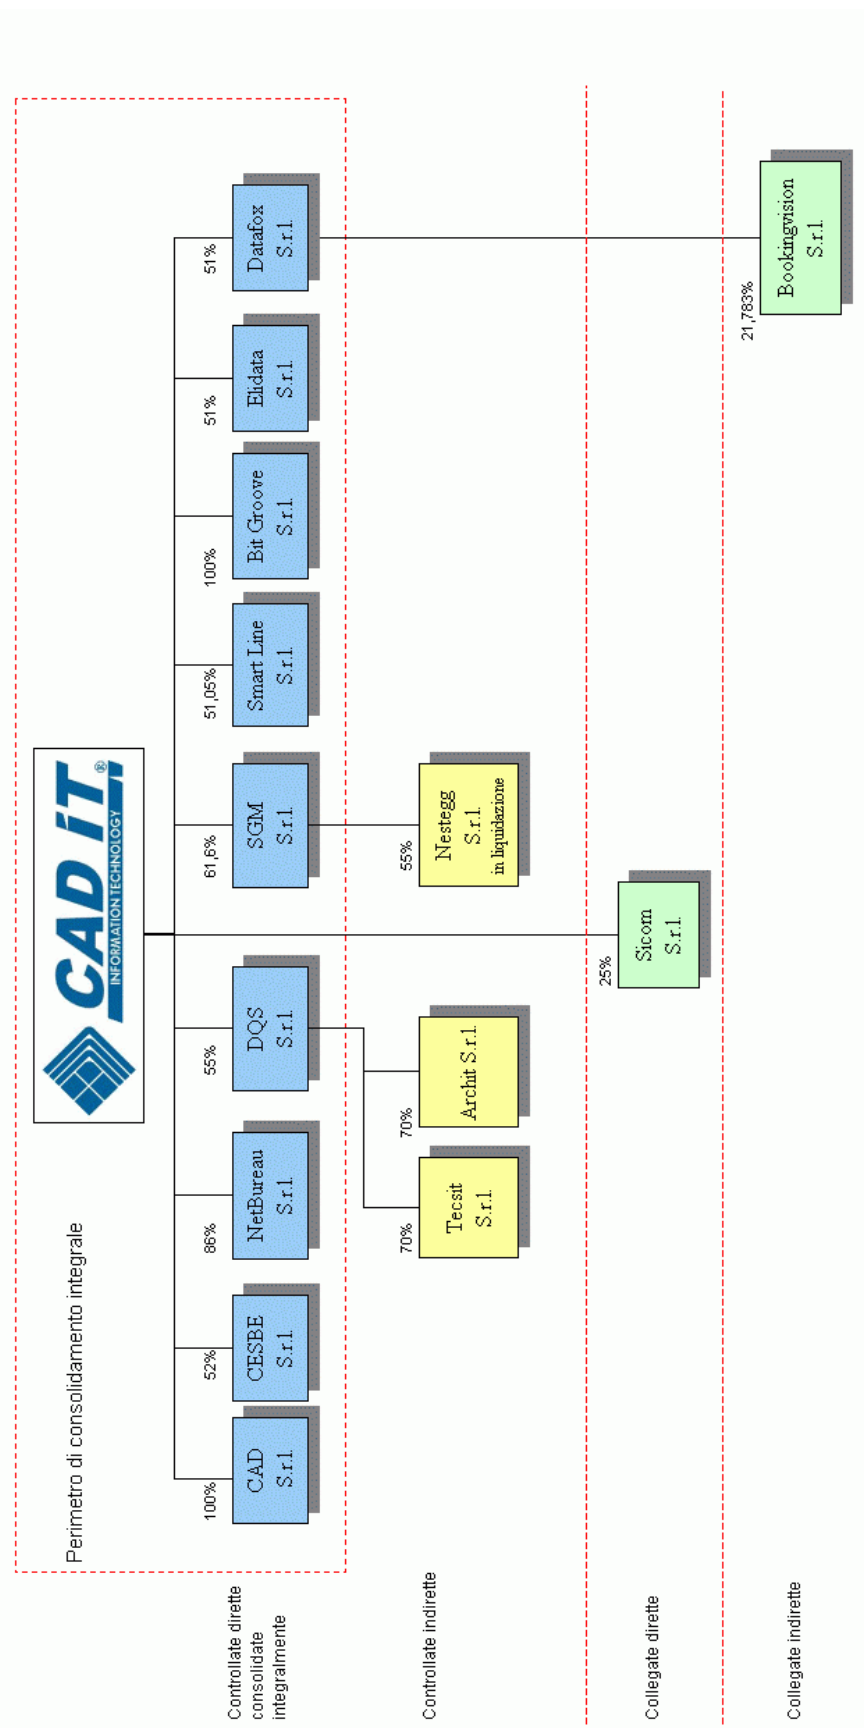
Perimetro di consolidamento integrale

CAD iT INFORMATION TECHNOLOGY

100%
CAD S.r.l

52%
CESBE S.r.l

86%
NetBureau S.r.l

55%
DQS S.r.l

61,6%
SGM S.r.l

51,05%
Smart Line S.r.l

100%
Bit Groove S.r.l

51%
Elidata S.r.l

51%
Datafox S.r.l

70%
Tecsit S.r.l

70%
Archit S.r.l

55%
Nestegg S.r.l in liquidazione

25%
Sicom S.r.l

21,783%
Bookingvision S.r.l

Controllate dirette consolidate integralmente

Controllate indirette

Collegate dirette

Collegate indirette